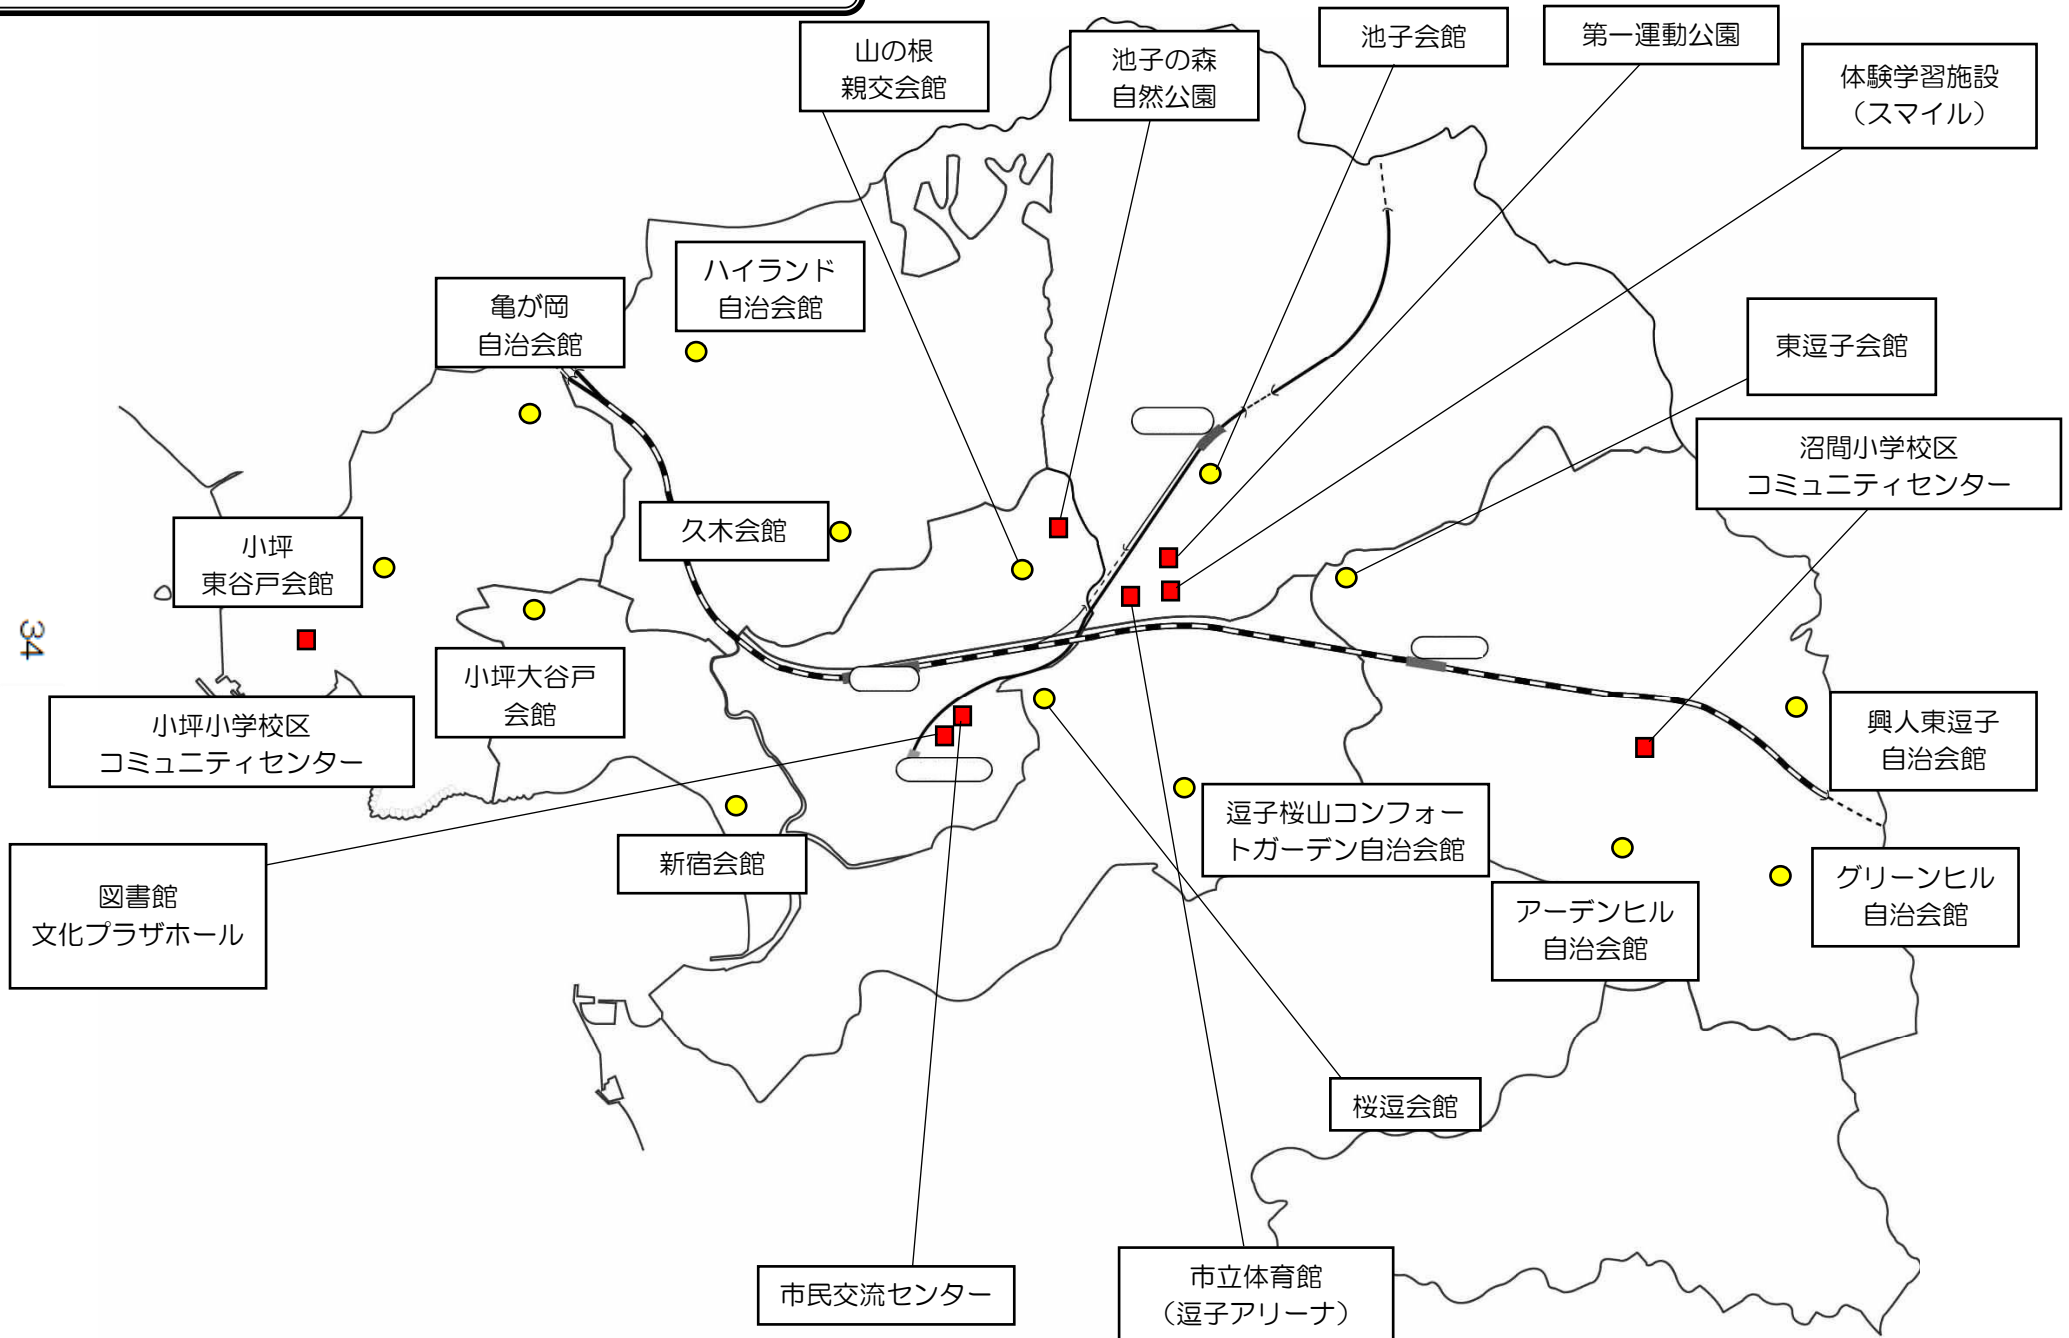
山の根
親交会館

池子の森
自然公園

池子会館

第一運動公園

体験学習施設
（スマイル）

ハイランド
自治会館

亀が岡
自治会館

東逗子会館

沼間小学校区
コミュニティセンター

久木会館

小坪
東谷戸会館

34

小坪大谷戸
会館

小坪小学校区
コミュニティセンター

興人東逗子
自治会館

逗子桜山コンフォートガーデン自治会館

図書館
文化プラザホール

新宿会館

グリーンヒル
自治会館

アーデンヒル
自治会館

桜逗会館

市民交流センター

市立体育館
（逗子アリーナ）